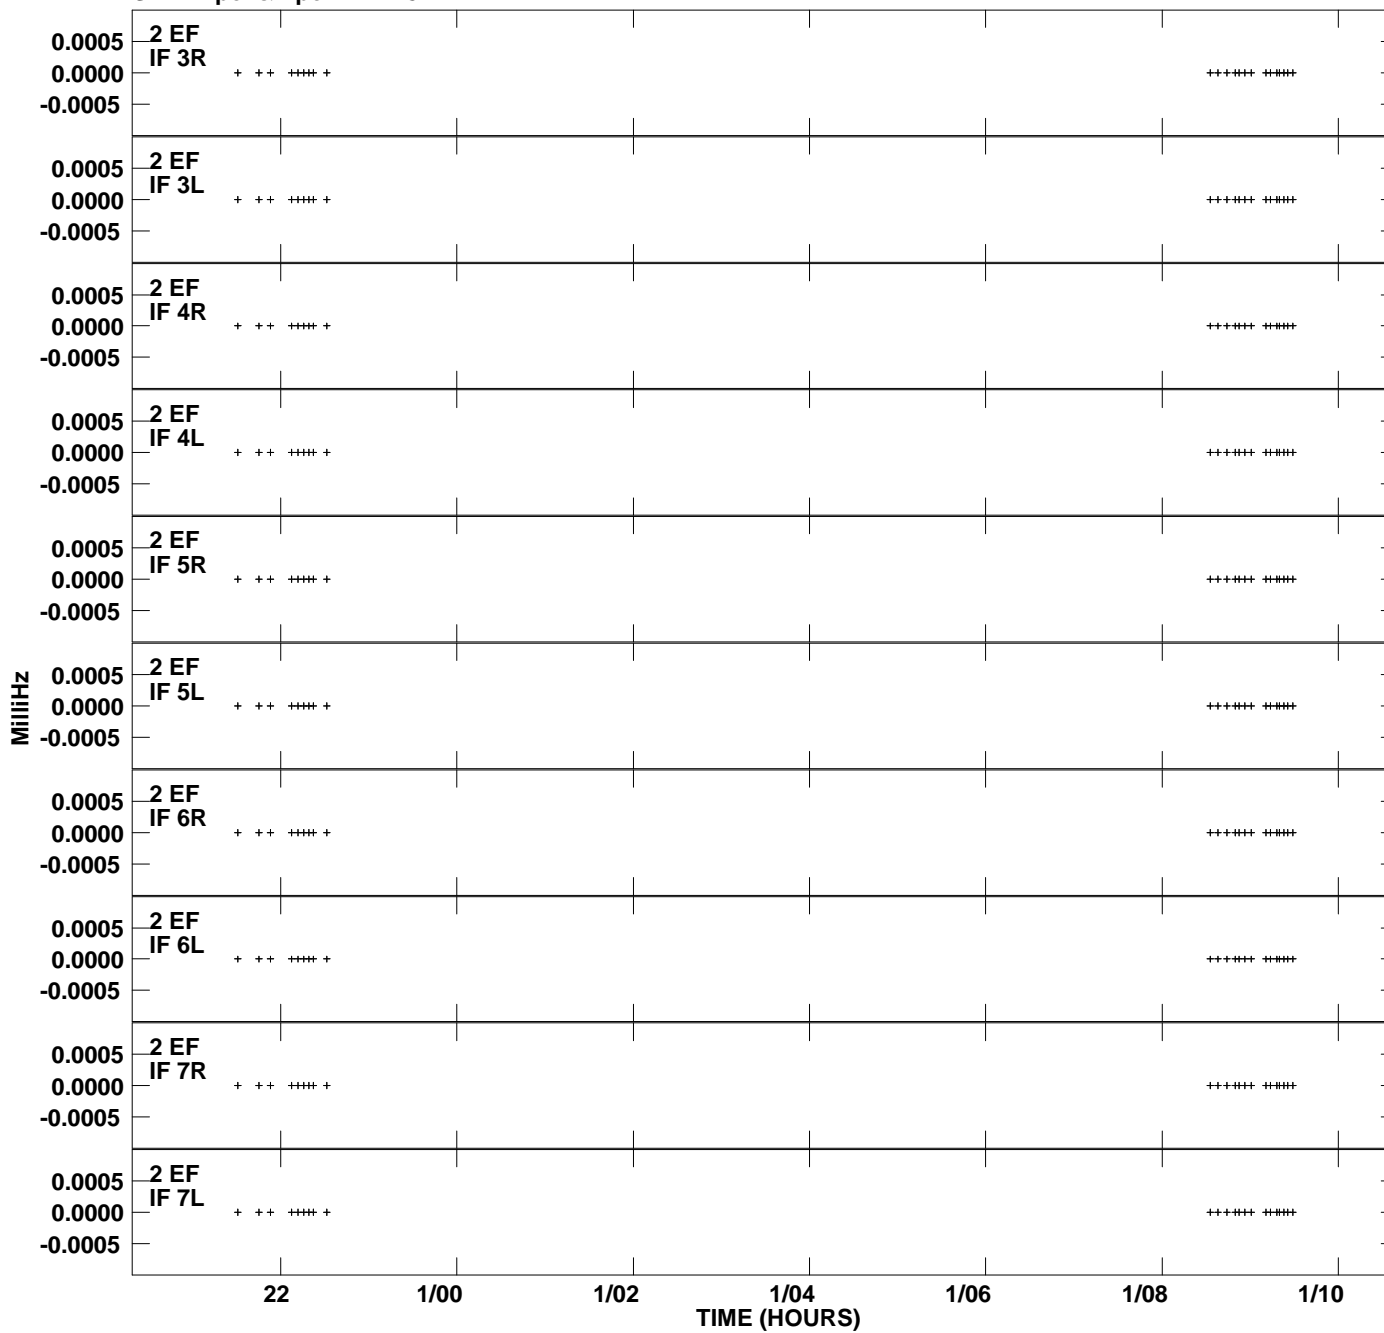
2 EF
IF 3R
0.0005
0.0000
-0.0005

2 EF
IF 3L
0.0005
0.0000
-0.0005

2 EF
IF 4R
0.0005
0.0000
-0.0005

2 EF
IF 4L
0.0005
0.0000
-0.0005

2 EF
IF 5R
0.0005
0.0000
-0.0005

2 EF
IF 5L
0.0005
0.0000
-0.0005

2 EF
IF 6R
0.0005
0.0000
-0.0005

2 EF
IF 6L
0.0005
0.0000
-0.0005

2 EF
IF 7R
0.0005
0.0000
-0.0005

2 EF
IF 7L
0.0005
0.0000
-0.0005

MilliHz

22 1/00 1/02 1/04 1/06 1/08 1/10
TIME (HOURS)